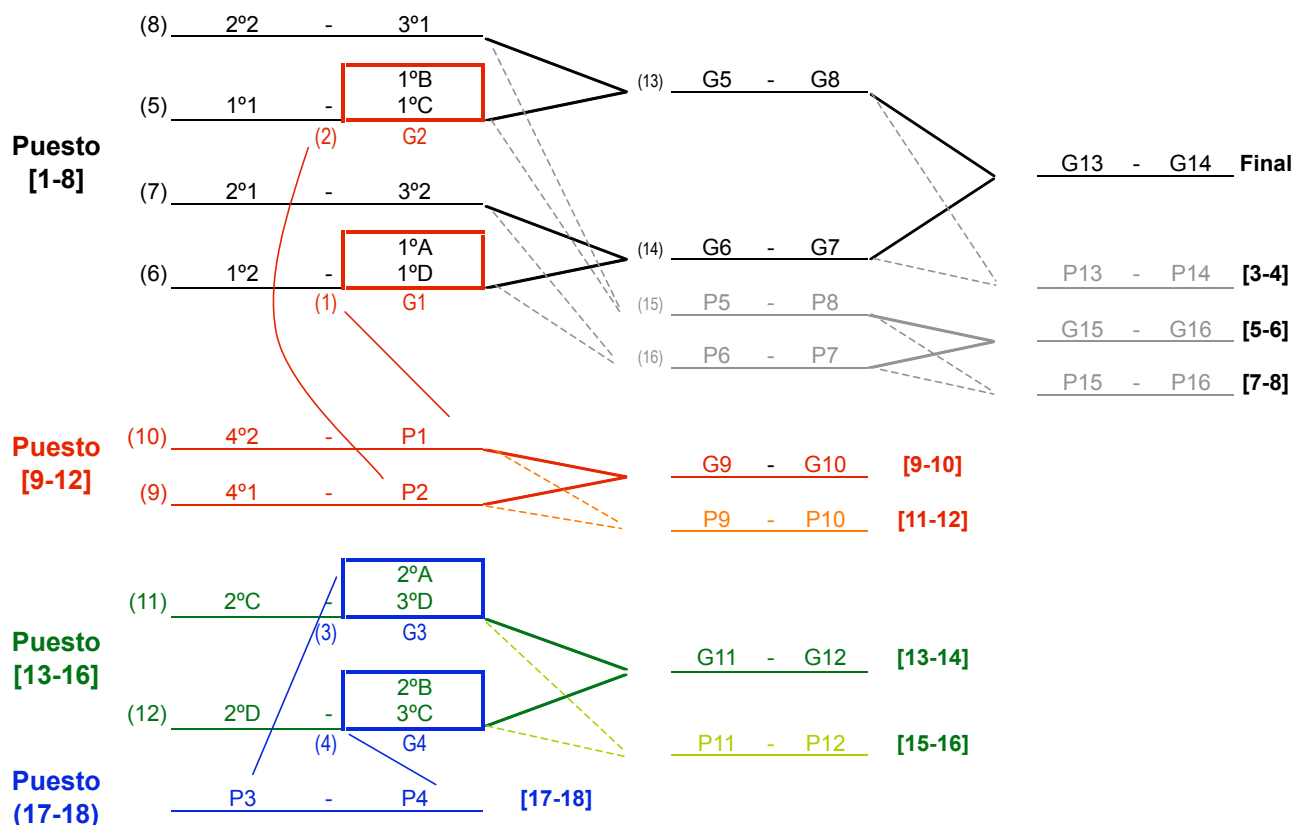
Puesto [1-8]

(8) 2º2 - 3º1

(5) 1º1 - 1ºB 1ºC
(2) G2

(7) 2º1 - 3º2

(6) 1º2 - 1ºA 1ºD
(1) G1

(13) G5 - G8

(14) G6 - G7

(15) P5 - P8

(16) P6 - P7

G13 - G14 Final

P13 - P14 [3-4]

G15 - G16 [5-6]

P15 - P16 [7-8]

Puesto [9-12]

(10) 4º2 - P1

(9) 4º1 - P2

G9 - G10 [9-10]

P9 - P10 [11-12]

Puesto [13-16]

(11) 2ºC - 2ºA 3ºD
(3) G3

(12) 2ºD - 2ºB 3ºC
(4) G4

G11 - G12 [13-14]

P11 - P12 [15-16]

Puesto (17-18)

P3 - P4 [17-18]